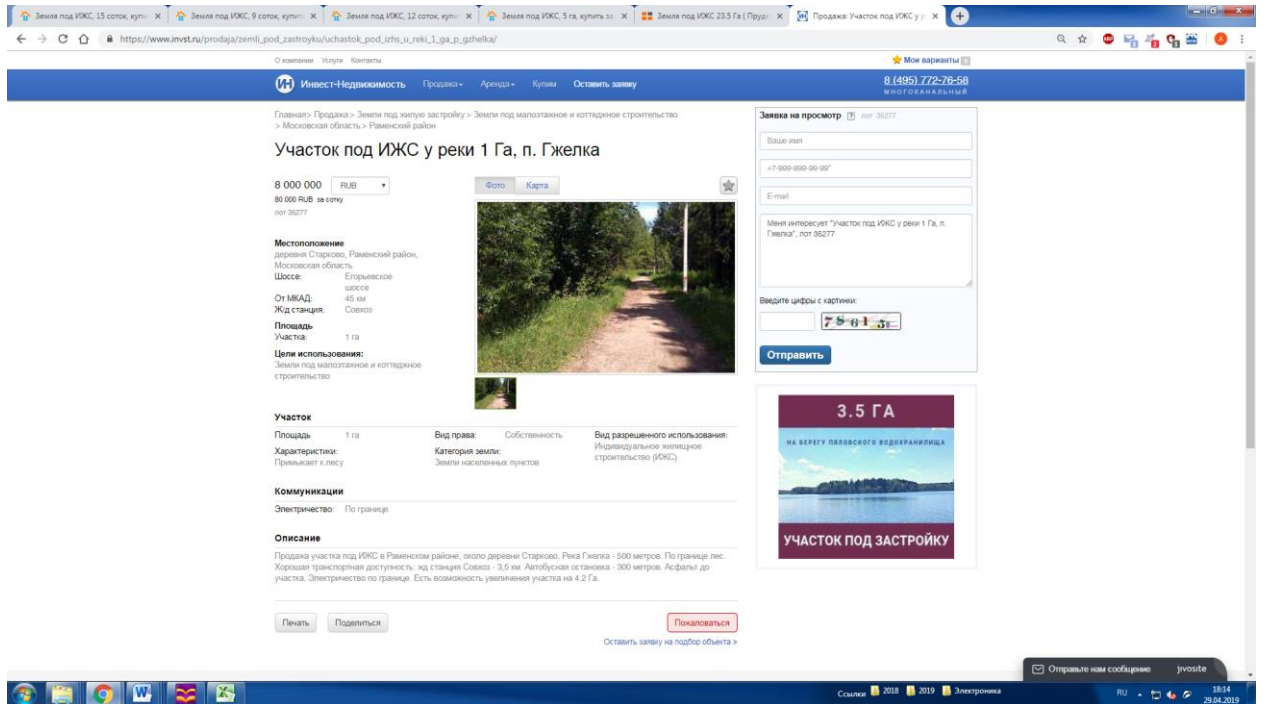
Земля под ИЖС, 15 соток, купит × | Земля под ИЖС, 9 соток, купит × | Земля под ИЖС, 12 соток, купи × | Земля под ИЖС, 5 га, купить за × | Земля под ИЖС 23.5 Га (Прода × | Продажа: Участок под ИЖС у р ×

https://www.invst.ru/prodaja/zemli_pod_zastroyku/uchastok_pod_izhs_u_reki_1_ga_p_gzhelka/

О компании Услуги Контакты

Мои варианты

Инвест-Недвижимость Продажа Аренда Купим Оставить заявку

8 (495) 772-76-58
МНОГОКАНАЛЬНЫЙ

Главная> Продажа > Земли под жилую застройку > Земли под малоэтажное и коттеджное строительство > Московская область > Раменский район

Участок под ИЖС у реки 1 Га, п. Гжелка

8 000 000 RUB
80 000 RUB за сотку
лот 36277

Фото Карта

Местоположение
деревня Старково, Раменский район, Московская область
Шоссе: Егорьевское шоссе
От МКАД: 45 км
Ж/д станция: Совхоз

Площадь
Участка: 1 га

Цели использования:
Земли под малоэтажное и коттеджное строительство

Заявка на просмотр лот 36277

Ваше имя

+7-000-000-00-00*

E-mail

Меня интересует "Участок под ИЖС у реки 1 Га, п. Гжелка", лот 36277

Введите цифры с картинки:

7881 5

Отправить

3.5 ГА
НА БЕРЕГУ ПЯЛОВСКОГО ВОДОХРАНИЛИЩА
УЧАСТОК ПОД ЗАСТРОЙКУ

Участок

Площадь 1 га
Характеристики:
Примыкает к лесу

Вид права: Собственность
Категория земли:
Земли населенных пунктов

Вид разрешенного использования:
Индивидуальное жилищное строительство (ИЖС)

Коммуникации

Электричество: По границе

Описание

Продажа участка под ИЖС в Раменском районе, около деревни Старково. Река Гжелка - 500 метров. По границе лес. Хорошая транспортная доступность: жд станция Совхоз - 3,5 км. Автобусная остановка - 300 метров. Асфальт до участка. Электричество по границе. Есть возможность увеличения участка на 4.2 Га.

Печать Поделиться

Пожаловаться

Оставить заявку на подбор объекта »

Отправьте нам сообщение jivosite

Ссылки 2018 2019 Электроника

RU 18:14 29.04.2019